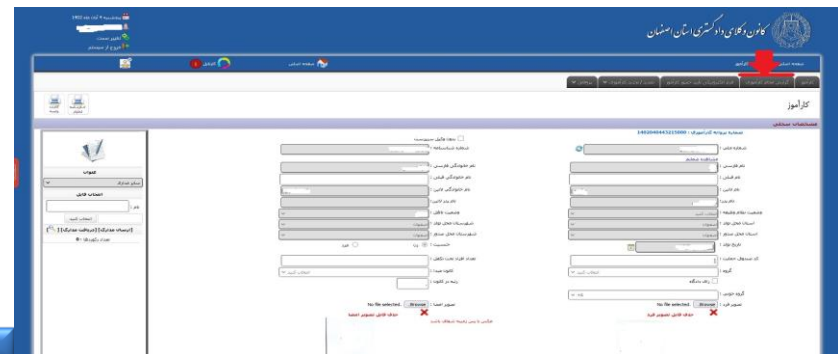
کانون وکلای دادگستری استان اصفهان

کارآموز

سه‌شنبه ۴ آبان ماه ۱۴۰۲

تغییر رمز

خروج از سیستم

کارآموز

شماره پرونده کارآموزی: 1402040043215000

شماره ملی :

نام فارسی :

نام قبلی :

نام لاتین :

نام پدر :

وضعیت نظام وظیفه :

استان محل تولد :

استان محل سکونت :

تاریخ تولد :

کد عنوان :

گروه :

گروه خونی :

تصویر فرد :

شماره شناسنامه :

نام خانوادگی فارسی :

نام خانوادگی قبلی :

نام خانوادگی لاتین :

نام پدر لاتین :

وضعیت تاهل :

شهرستان محل تولد :

شهرستان محل سکونت :

جنسیت : مرد زن

تعداد افراد تحت تکفل :

کانون مبدا :

رتبه در کانون :

تصویر امضا :

Browse... No file selected.

Browse... No file selected.

حذف فایل تصویر فرد

حذف فایل تصویر امضا

عنوان

انتخاب فایل

نام :

انتخاب کنید

[ارسال مدارک] [دریافت مدارک]

مدارک بارگذاری